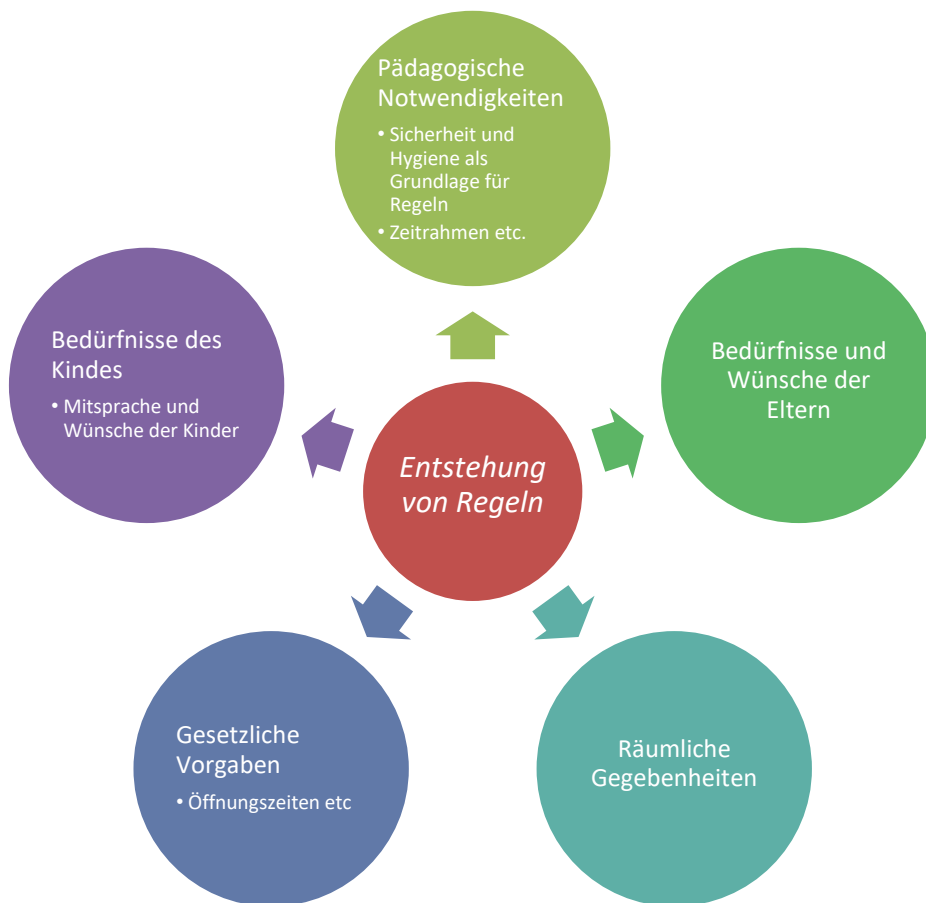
Pädagogische Notwendigkeiten

• Sicherheit und Hygiene als Grundlage für Regeln
• Zeitrahmen etc.

Bedürfnisse des Kindes

• Mitsprache und Wünsche der Kinder

Entstehung von Regeln

Bedürfnisse und Wünsche der Eltern

Gesetzliche Vorgaben

• Öffnungszeiten etc

Räumliche Gegebenheiten